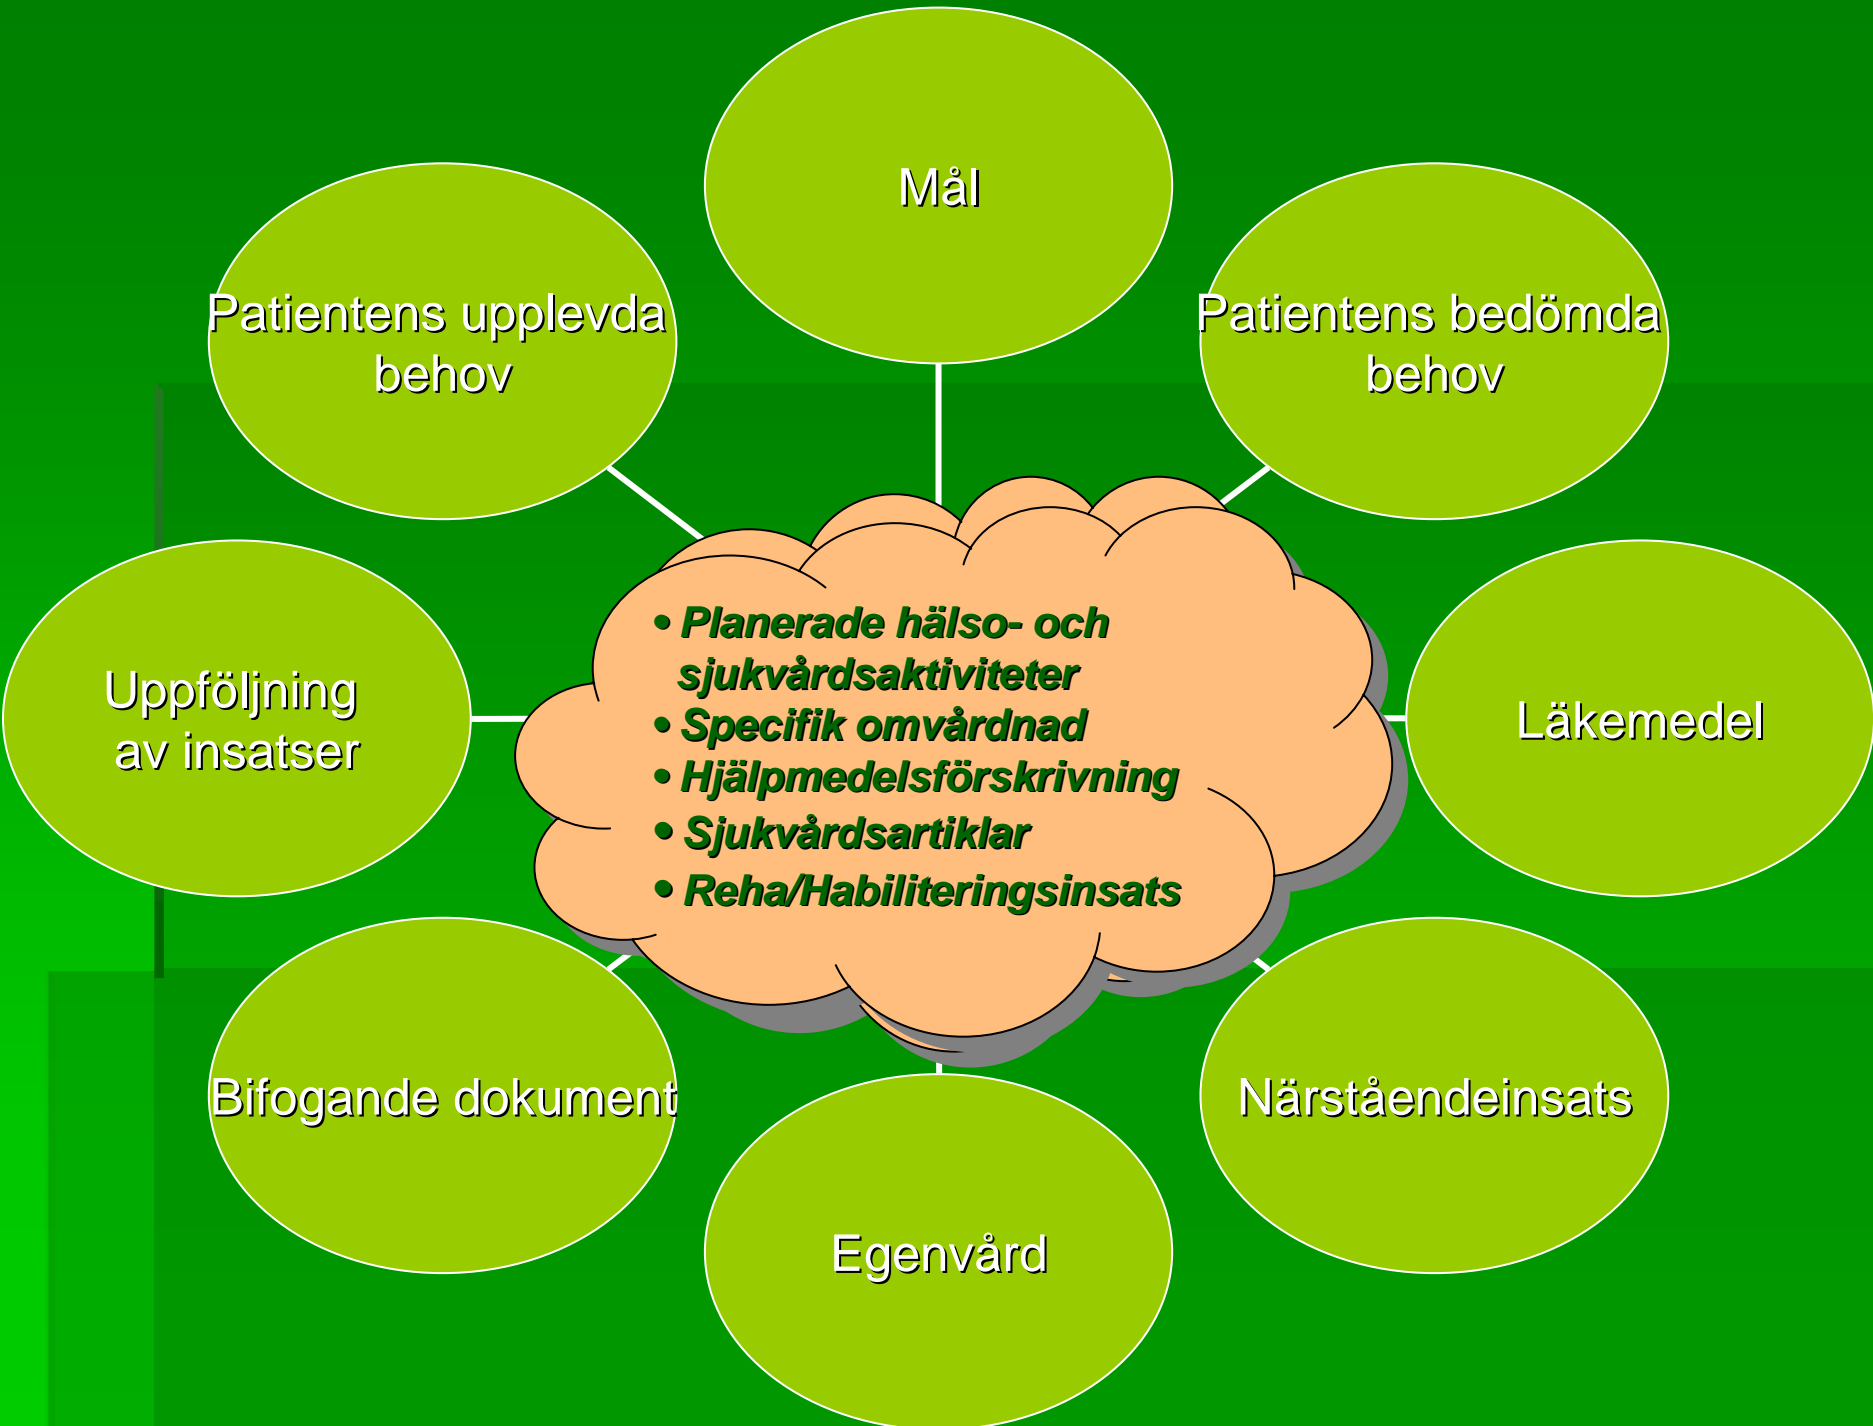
Mål

Patientens upplevda behov

Patientens bedömda behov

Uppföljning av insatser

- Planerade hälso- och sjukvårdsaktiviteter
- Specifik omvårdnad
- Hjälpmedelsförskrivning
- Sjukvårdsartiklar
- Reha/Habiliteringsinsats

Läkemedel

Bifogande dokument

Närståendeinsats

Egenvård